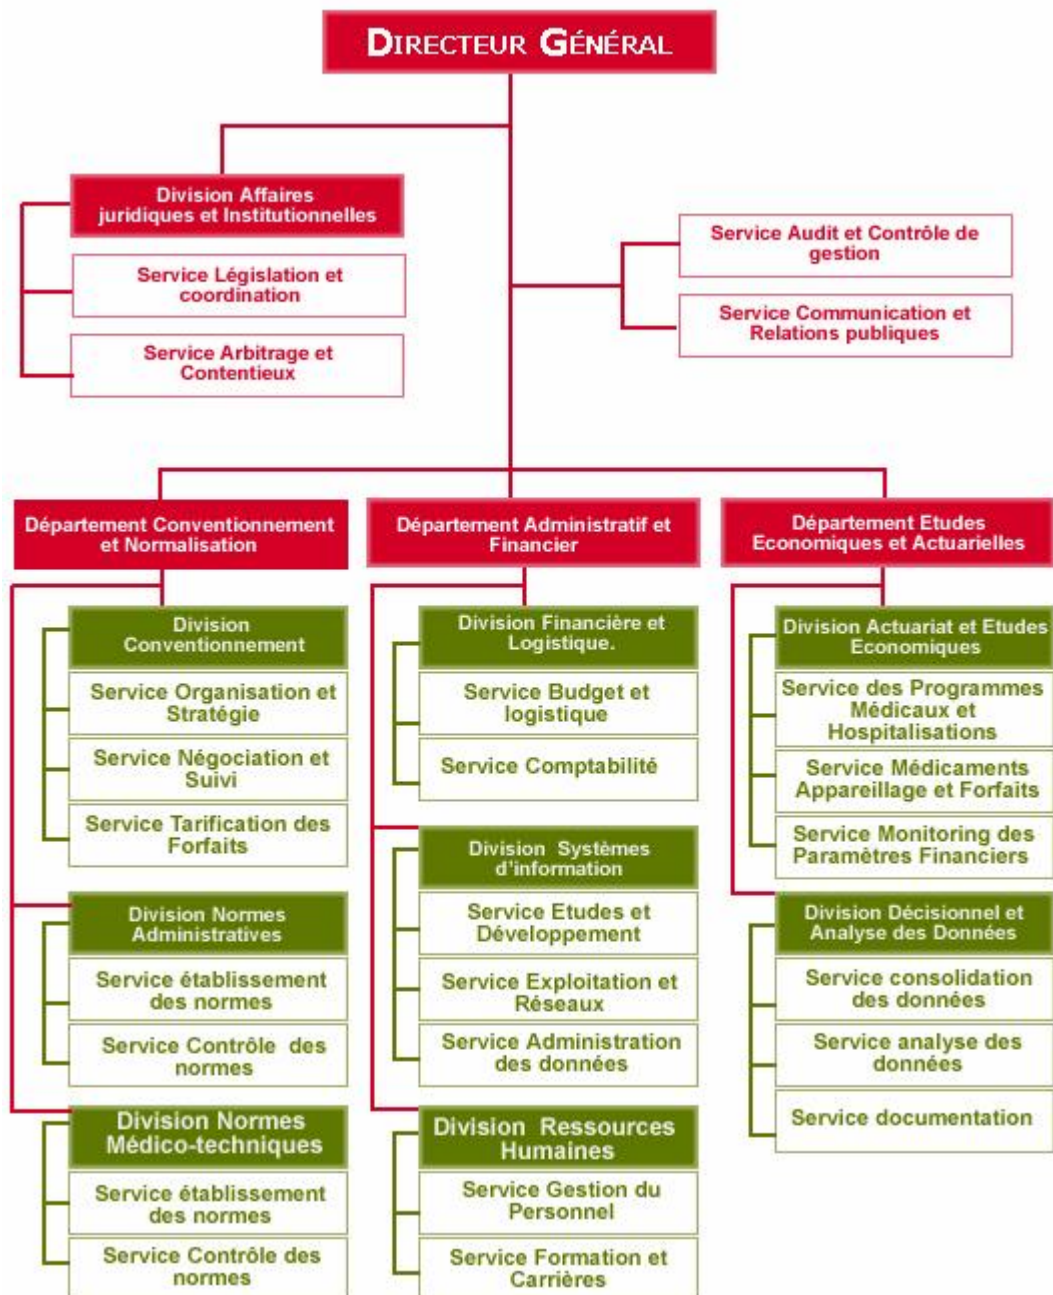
DIRECTEUR GÉNÉRAL

Division Affaires juridiques et Institutionnelles

Service Législation et coordination

Service Arbitrage et Contentieux

Service Audit et Contrôle de gestion

Service Communication et Relations publiques

Département Conventionnement et Normalisation

Division Conventionnement

Service Organisation et Stratégie

Service Négociation et Suivi

Service Tarification des Forfaits

Division Normes Administratives

Service établissement des normes

Service Contrôle des normes

Division Normes Médico-techniques

Service établissement des normes

Service Contrôle des normes

Département Administratif et Financier

Division Financière et Logistique.

Service Budget et logistique

Service Comptabilité

Division Systèmes d'information

Service Etudes et Développement

Service Exploitation et Réseaux

Service Administration des données

Division Ressources Humaines

Service Gestion du Personnel

Service Formation et Carrières

Département Etudes Economiques et Actuarielles

Division Actuariat et Etudes Economiques

Service des Programmes Médicaux et Hospitalisations

Service Médicaments Appareillage et Forfaits

Service Monitoring des Paramètres Financiers

Division Décisionnel et Analyse des Données

Service consolidation des données

Service analyse des données

Service documentation